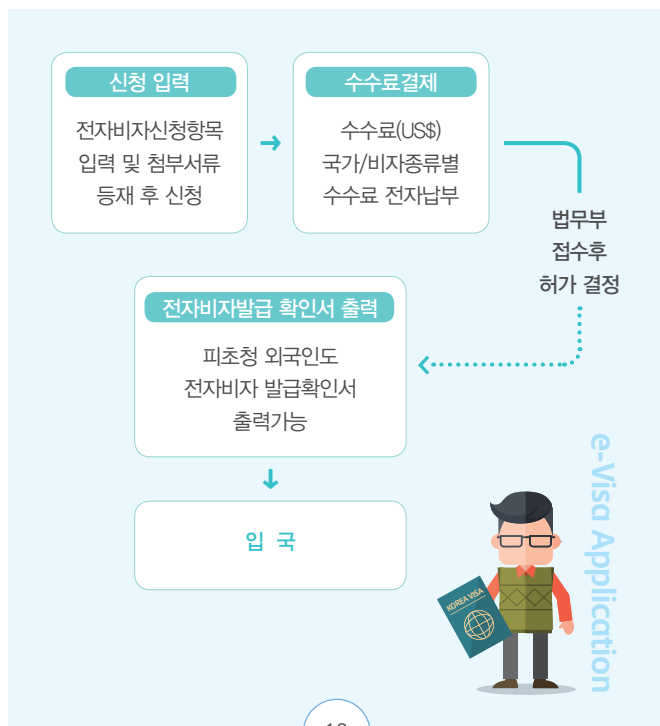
신청 입력

전자비자신청항목 입력 및 첨부서류 등재 후 신청

수수료결제

수수료(US$) 국가/비자종류별 수수료 전자납부

법무부 접수후 허가 결정

전자비자발급 확인서 출력

피초청 외국인도 전자비자 발급확인서 출력가능

입 국

KOREA VISA

e-Visa Application

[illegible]